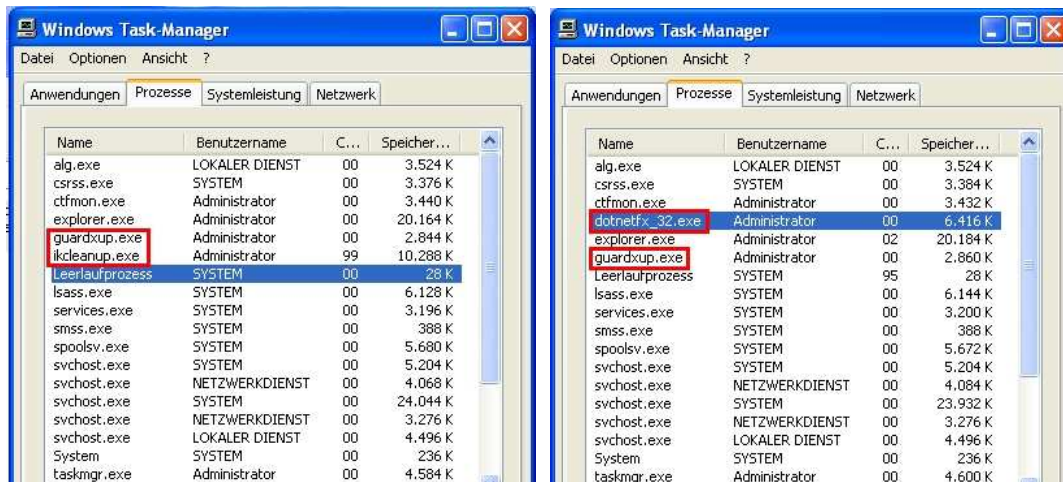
Windows Task-Manager

Datei Optionen Ansicht ?

Anwendungen Prozesse Systemleistung Netzwerk

| Name | Benutzername | C... | Speicher... |
|---|---|---|---|
| alg.exe | LOKALER DIENST | 00 | 3.524 K |
| csrss.exe | SYSTEM | 00 | 3.376 K |
| ctfmon.exe | Administrator | 00 | 3.440 K |
| explorer.exe | Administrator | 00 | 20.164 K |
| guardxup.exe | Administrator | 00 | 2.844 K |
| ikcleanup.exe | Administrator | 99 | 10.288 K |
| Leerlaufprozess | SYSTEM | 00 | 28 K |
| lsass.exe | SYSTEM | 00 | 6.128 K |
| services.exe | SYSTEM | 00 | 3.196 K |
| smss.exe | SYSTEM | 00 | 388 K |
| spoolsv.exe | SYSTEM | 00 | 5.680 K |
| svchost.exe | SYSTEM | 00 | 5.204 K |
| svchost.exe | NETZWERKDIENST | 00 | 4.068 K |
| svchost.exe | SYSTEM | 00 | 24.044 K |
| svchost.exe | NETZWERKDIENST | 00 | 3.276 K |
| svchost.exe | LOKALER DIENST | 00 | 4.496 K |
| System | SYSTEM | 00 | 236 K |
| taskmgr.exe | Administrator | 00 | 4.584 K |

Windows Task-Manager

Datei Optionen Ansicht ?

Anwendungen Prozesse Systemleistung Netzwerk

| Name | Benutzername | C... | Speicher... |
|---|---|---|---|
| alg.exe | LOKALER DIENST | 00 | 3.524 K |
| csrss.exe | SYSTEM | 00 | 3.384 K |
| ctfmon.exe | Administrator | 00 | 3.432 K |
| dotnetfx_32.exe | Administrator | 00 | 6.416 K |
| explorer.exe | Administrator | 02 | 20.184 K |
| guardxup.exe | Administrator | 00 | 2.860 K |
| Leerlaufprozess | SYSTEM | 95 | 28 K |
| lsass.exe | SYSTEM | 00 | 6.144 K |
| services.exe | SYSTEM | 00 | 3.200 K |
| smss.exe | SYSTEM | 00 | 388 K |
| spoolsv.exe | SYSTEM | 00 | 5.672 K |
| svchost.exe | SYSTEM | 00 | 5.204 K |
| svchost.exe | NETZWERKDIENST | 00 | 4.084 K |
| svchost.exe | SYSTEM | 00 | 23.932 K |
| svchost.exe | NETZWERKDIENST | 00 | 3.276 K |
| svchost.exe | LOKALER DIENST | 00 | 4.496 K |
| System | SYSTEM | 00 | 236 K |
| taskmgr.exe | Administrator | 00 | 4.600 K |